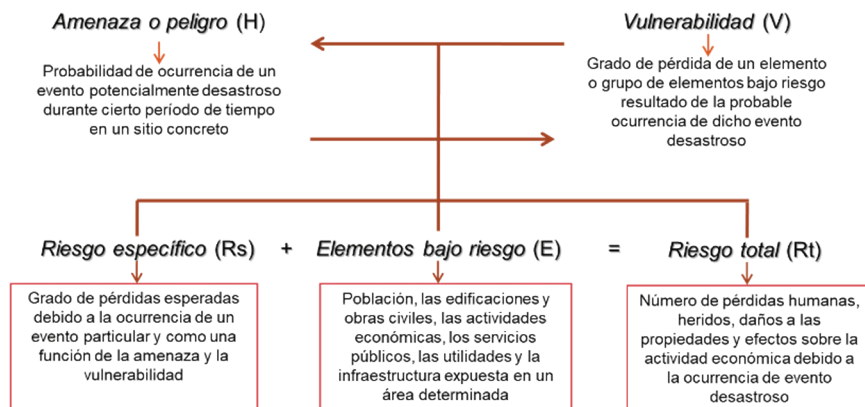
Amenaza o peligro (H)

Probabilidad de ocurrencia de un evento potencialmente desastroso durante cierto período de tiempo en un sitio concreto

Vulnerabilidad (V)

Grado de pérdida de un elemento o grupo de elementos bajo riesgo resultado de la probable ocurrencia de dicho evento desastroso

Riesgo específico (Rs) + Elementos bajo riesgo (E) = Riesgo total (Rt)

Grado de pérdidas esperadas debido a la ocurrencia de un evento particular y como una función de la amenaza y la vulnerabilidad

Población, las edificaciones y obras civiles, las actividades económicas, los servicios públicos, las utilidades y la infraestructura expuesta en un área determinada

Número de pérdidas humanas, heridos, daños a las propiedades y efectos sobre la actividad económica debido a la ocurrencia de evento desastroso